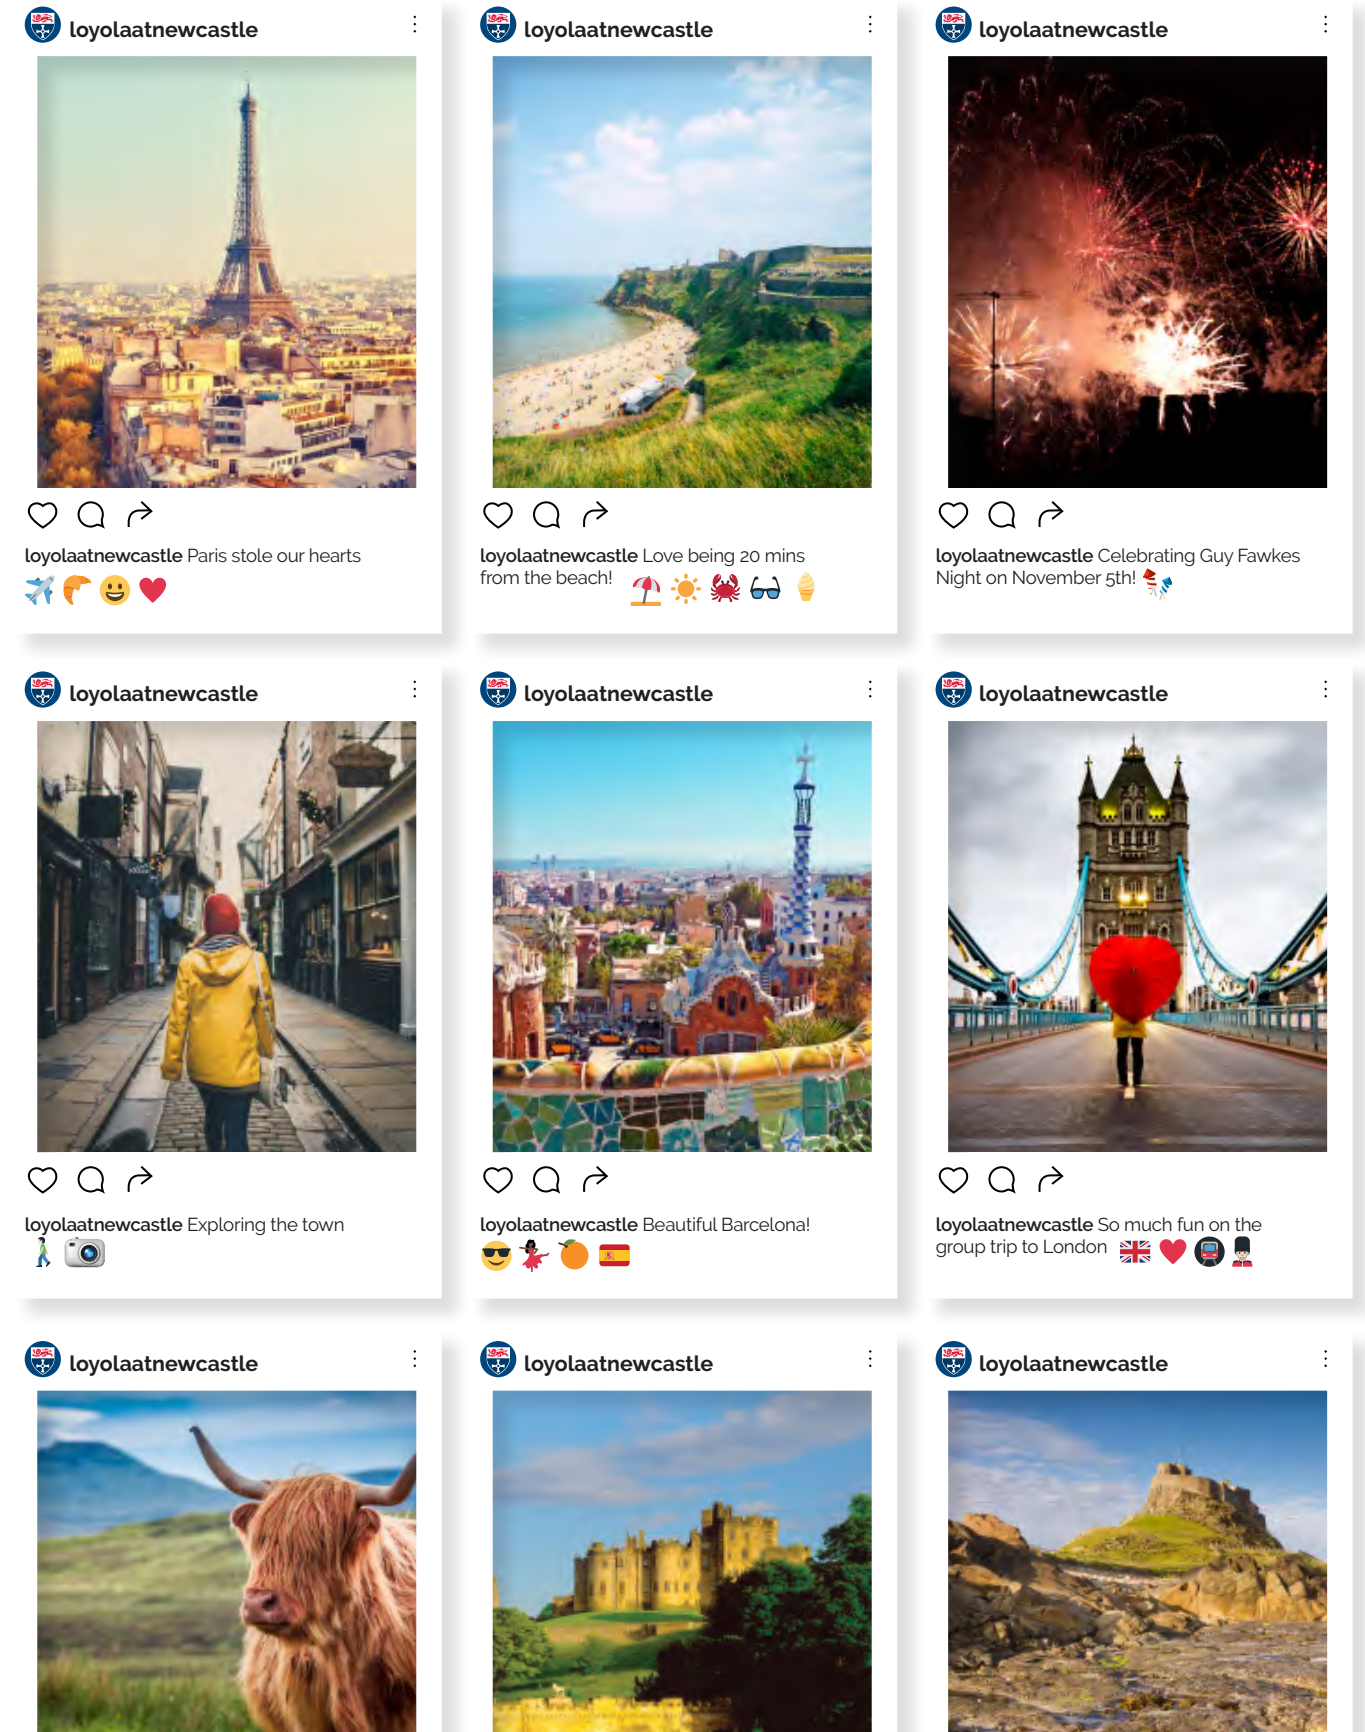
loyolaatnewcastle

loyolaatnewcastle Paris stole our hearts ✈️🥐😀❤️

loyolaatnewcastle

loyolaatnewcastle Love being 20 mins from the beach! ⛱️☀️🦀🕶️🍦

loyolaatnewcastle

loyolaatnewcastle Celebrating Guy Fawkes Night on November 5th! 🎆

loyolaatnewcastle

loyolaatnewcastle Exploring the town 🚶📷

loyolaatnewcastle

loyolaatnewcastle Beautiful Barcelona! 😎💃🍊🇪🇸

loyolaatnewcastle

loyolaatnewcastle So much fun on the group trip to London 🇬🇧❤️🚇💂

loyolaatnewcastle

loyolaatnewcastle

loyolaatnewcastle